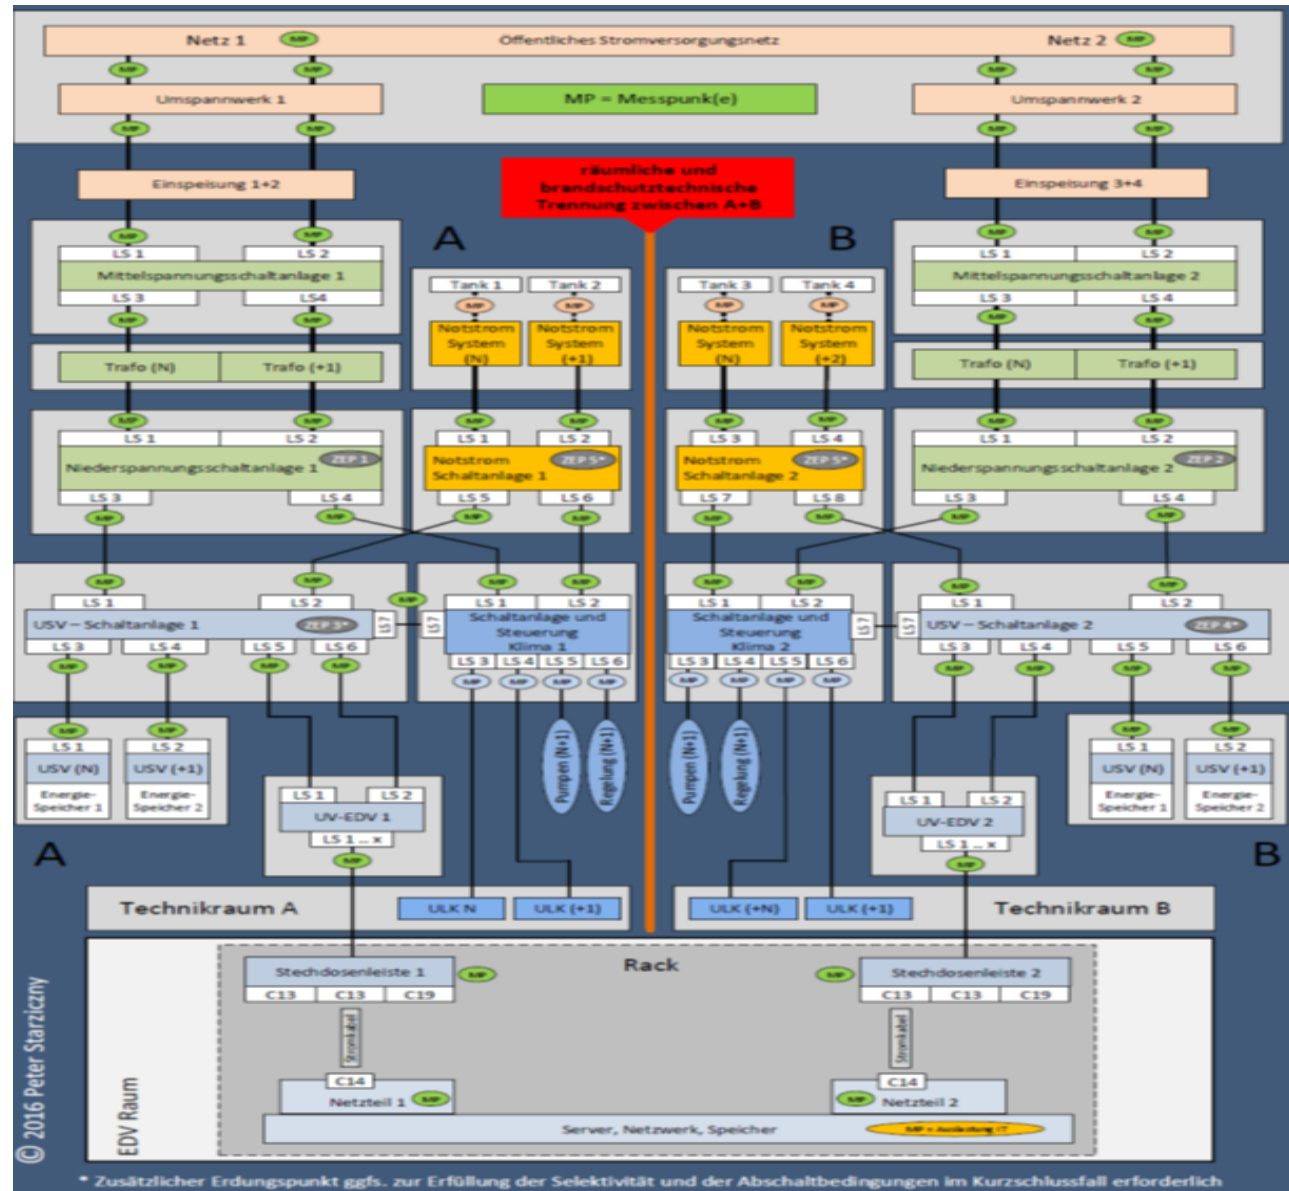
Netz 1 MP Öffentliches Stromversorgungsnetz Netz 2 MP

MP MP MP MP

Umspannwerk 1 MP = Messpunkt(e) Umspannwerk 2

MP MP MP MP

Einspeisung 1+2

räumliche und brandschutztechnische Trennung zwischen A+B

Einspeisung 3+4

MP MP MP MP

A B

LS 1 LS 2
Mittelspannungsschaltanlage 1
LS 3 LS4

Tank 1 Tank 2 Tank 3 Tank 4

MP MP MP MP

Notstrom System (N) Notstrom System (+1) Notstrom System (N) Notstrom System (+2)

LS 1 LS 2
Mittelspannungsschaltanlage 2
LS 3 LS 4

MP MP MP MP

Trafo (N) Trafo (+1) Trafo (N) Trafo (+1)

MP MP MP MP MP MP MP MP

LS 1 LS 2
Niederspannungsschaltanlage 1 ZEP 1
LS 3 LS 4

LS 1 LS 2
Notstrom Schaltanlage 1 ZEP 5*
LS 5 LS 6

LS 3 LS 4
Notstrom Schaltanlage 2 ZEP 5*
LS 7 LS 8

LS 1 LS 2
Niederspannungsschaltanlage 2 ZEP 2
LS 3 LS 4

MP MP MP MP MP MP MP MP

MP MP MP MP MP MP MP MP MP

LS 1 LS 2
USV – Schaltanlage 1 ZEP 3*
LS 3 LS 4 LS 5 LS 6
LS7

LS7
LS 1 LS 2
Schaltanlage und Steuerung Klima 1
LS 3 LS 4 LS 5 LS 6

LS 1 LS 2
Schaltanlage und Steuerung Klima 2
LS 3 LS 4 LS 5 LS 6
LS7

LS7
LS 1 LS 2
USV – Schaltanlage 2 ZEP 4*
LS 3 LS 4 LS 5 LS 6

MP MP MP MP MP MP MP MP MP MP MP MP MP MP MP MP

MP MP
LS 1 LS 2
USV (N) USV (+1)
Energie-Speicher 1 Energie-Speicher 2

Pumpen (N+1) Regelung (N+1) Pumpen (N+1) Regelung (N+1)

MP MP
LS 1 LS 2
USV (N) USV (+1)
Energie-Speicher 1 Energie-Speicher 2

LS 1 LS 2
UV-EDV 1
LS 1 ... x
MP

LS 1 LS 2
UV-EDV 2
LS 1 ... x
MP

A B

Technikraum A ULK N ULK (+1) ULK (+N) ULK (+1) Technikraum B

Rack

Stechdosenleiste 1 MP
C13 C13 C19

MP Stechdosenleiste 2
C13 C13 C19

Stromkabel Stromkabel

C14 C14
Netzteil 1 MP MP Netzteil 2

Server, Netzwerk, Speicher MP = Auslastung IT

EDV Raum

© 2016 Peter Starziczny

* Zusätzlicher Erdungspunkt ggfs. zur Erfüllung der Selektivität und der Abschaltbedingungen im Kurzschlussfall erforderlich